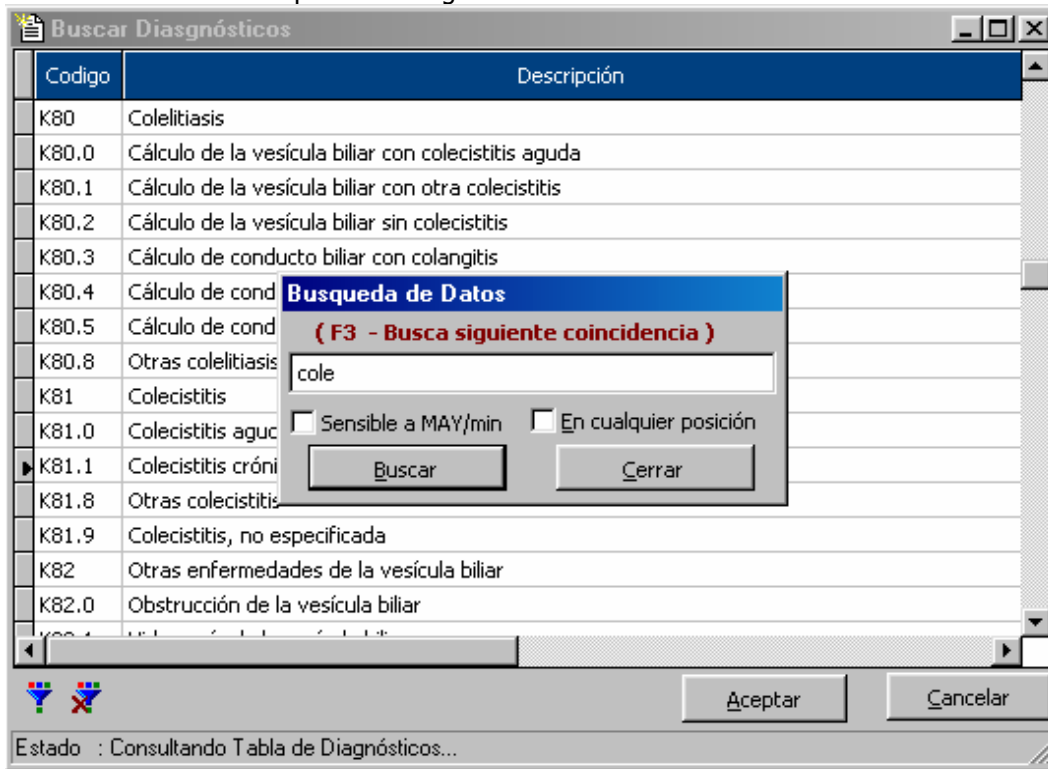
Buscar Diasgnósticos

| Codigo | Descripción |
|---|---|
| K80 | Colelitiasis |
| K80.0 | Cálculo de la vesícula biliar con colecistitis aguda |
| K80.1 | Cálculo de la vesícula biliar con otra colecistitis |
| K80.2 | Cálculo de la vesícula biliar sin colecistitis |
| K80.3 | Cálculo de conducto biliar con colangitis |
| K80.4 | Cálculo de cond |
| K80.5 | Cálculo de cond |
| K80.8 | Otras colelitiasis |
| K81 | Colecistitis |
| K81.0 | Colecistitis aguc |
| K81.1 | Colecistitis cróni |
| K81.8 | Otras colecistitis |
| K81.9 | Colecistitis, no especificada |
| K82 | Otras enfermedades de la vesícula biliar |
| K82.0 | Obstrucción de la vesícula biliar |
| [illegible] | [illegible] |

Busqueda de Datos

( F3 - Busca siguiente coincidencia )

cole

Sensible a MAY/min

En cualquier posición

Buscar

Cerrar

Aceptar

Cancelar

Estado : Consultando Tabla de Diagnósticos...